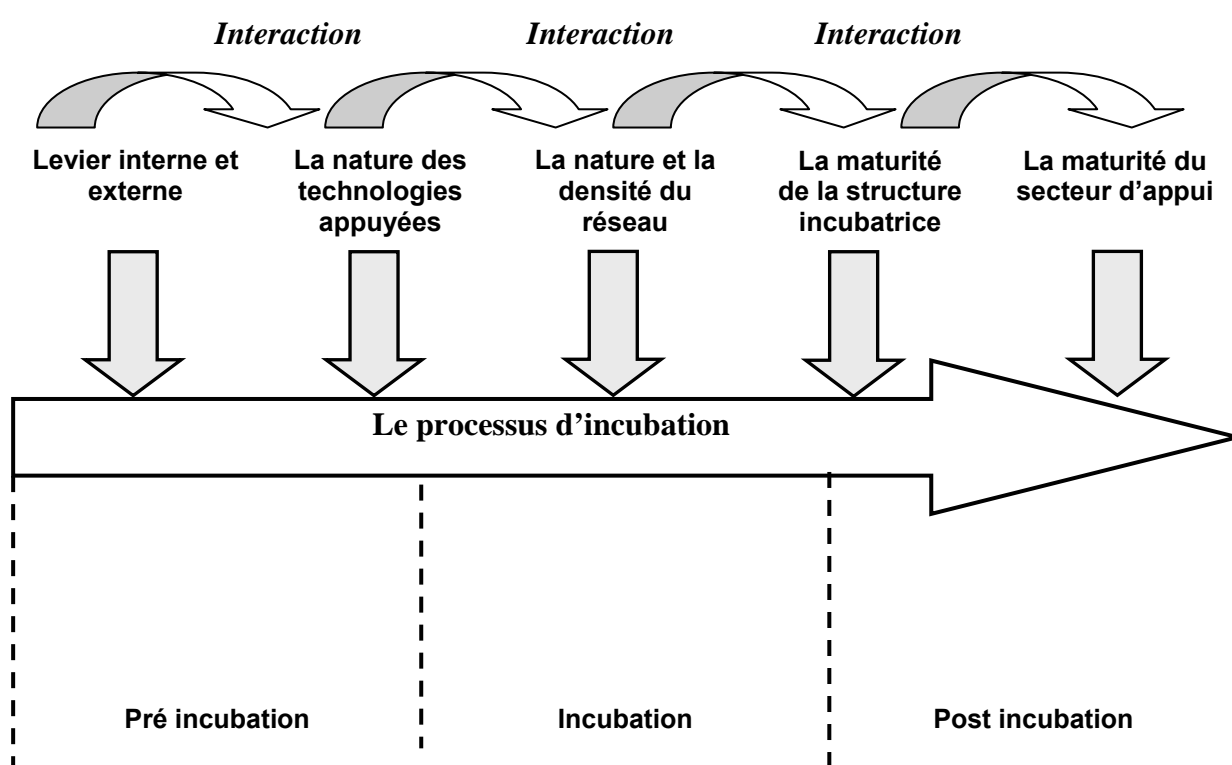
Interaction Interaction Interaction

Levier interne et externe

La nature des technologies appuyées

La nature et la densité du réseau

La maturité de la structure incubatrice

La maturité du secteur d'appui

Le processus d'incubation

Pré incubation

Incubation

Post incubation